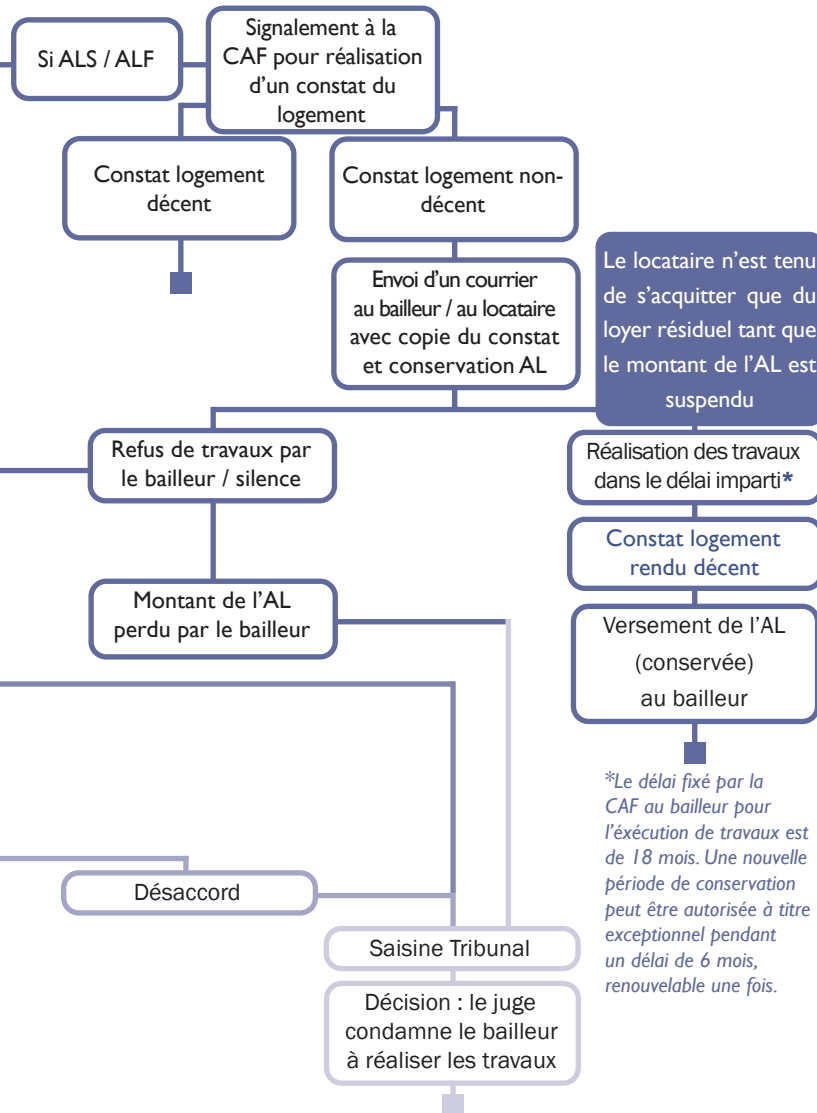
Si ALS / ALF

Signalement à la CAF pour réalisation d'un constat du logement

Constat logement décent

Constat logement non-décent

Envoi d'un courrier au bailleur / au locataire avec copie du constat et conservation AL

Le locataire n'est tenu de s'acquitter que du loyer résiduel tant que le montant de l'AL est suspendu

Refus de travaux par le bailleur / silence

Réalisation des travaux dans le délai imparti*

Constat logement rendu décent

Montant de l'AL perdu par le bailleur

Versement de l'AL (conservée) au bailleur

*Le délai fixé par la CAF au bailleur pour l'exécution de travaux est de 18 mois. Une nouvelle période de conservation peut être autorisée à titre exceptionnel pendant un délai de 6 mois, renouvelable une fois.

Désaccord

Saisine Tribunal

Décision : le juge condamne le bailleur à réaliser les travaux